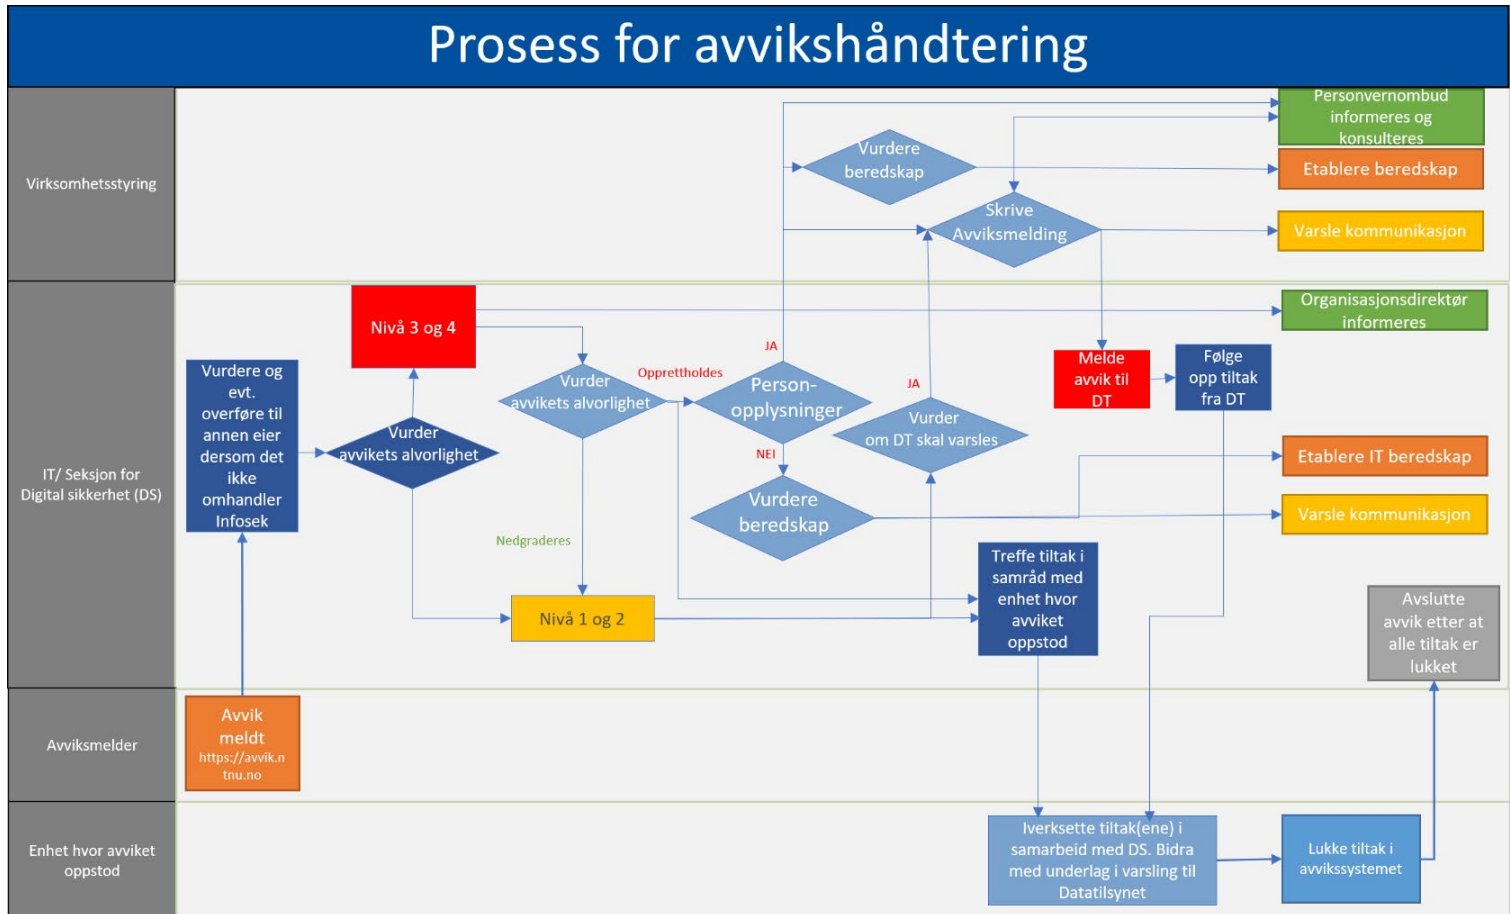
Prosess for avvikshåndtering

Virksomhetsstyring

IT/ Seksjon for Digital sikkerhet (DS)

Avviksmelder

Enhet hvor avviket oppstod

Personvernombud informeres og konsulteres

Etablere beredskap

Varsle kommunikasjon

Vurdere beredskap

Skrive Avviksmelding

Organisasjonsdirektør informeres

Nivå 3 og 4

JA

Opprettholdes

Vurder avvikets alvorlighet

Person-opplysninger

JA

Melde avvik til DT

Følge opp tiltak fra DT

Vurdere og evt. overføre til annen eier dersom det ikke omhandler Infosek

Vurder avvikets alvorlighet

Vurder om DT skal varsles

NEI

Etablere IT beredskap

Vurdere beredskap

Varsle kommunikasjon

Nedgraderes

Treffe tiltak i samråd med enhet hvor avviket oppstod

Nivå 1 og 2

Avslutte avvik etter at alle tiltak er lukket

Avvik meldt https://avvik.ntnu.no

Iverksette tiltak(ene) i samarbeid med DS. Bidra med underlag i varsling til Datatilsynet

Lukke tiltak i avvikssystemet